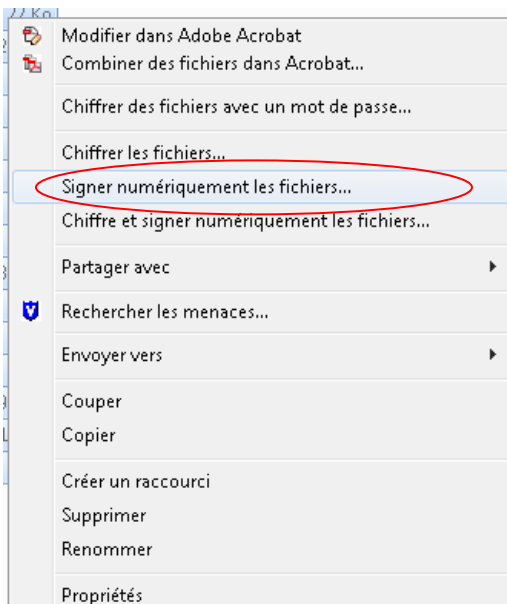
22 Ko
Modifier dans Adobe Acrobat
Combiner des fichiers dans Acrobat...

Chiffrer des fichiers avec un mot de passe...

Chiffrer les fichiers...
Signer numériquement les fichiers...
Chiffre et signer numériquement les fichiers...

Partager avec

Rechercher les menaces...

Envoyer vers

Couper
Copier

Créer un raccourci
Supprimer
Renommer

Propriétés